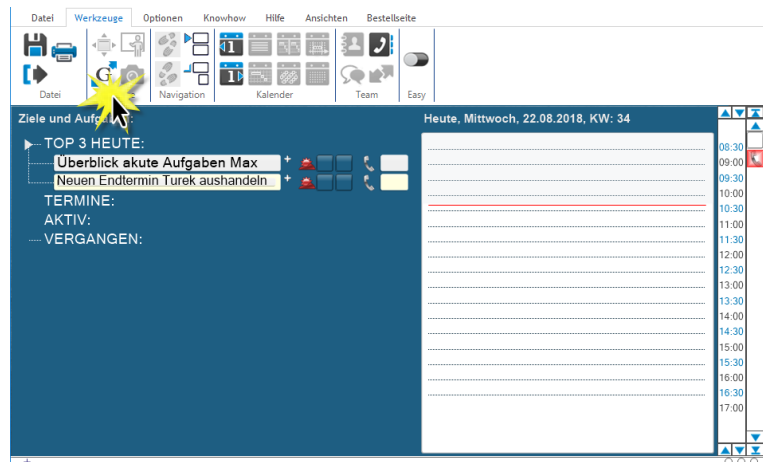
Datei Werkzeuge Optionen Knowhow Hilfe Ansichten Bestellseite

Datei Navigation Kalender Team Easy

Ziele und Aufg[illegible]

TOP 3 HEUTE:
Überblick akute Aufgaben Max
Neuen Endtermin Turek aushandeln
TERMINE:
AKTIV:
VERGANGEN:

Heute, Mittwoch, 22.08.2018, KW: 34

08:30
09:00
09:30
10:00
10:30
11:00
11:30
12:00
12:30
13:00
13:30
14:00
14:30
15:00
15:30
16:00
16:30
17:00